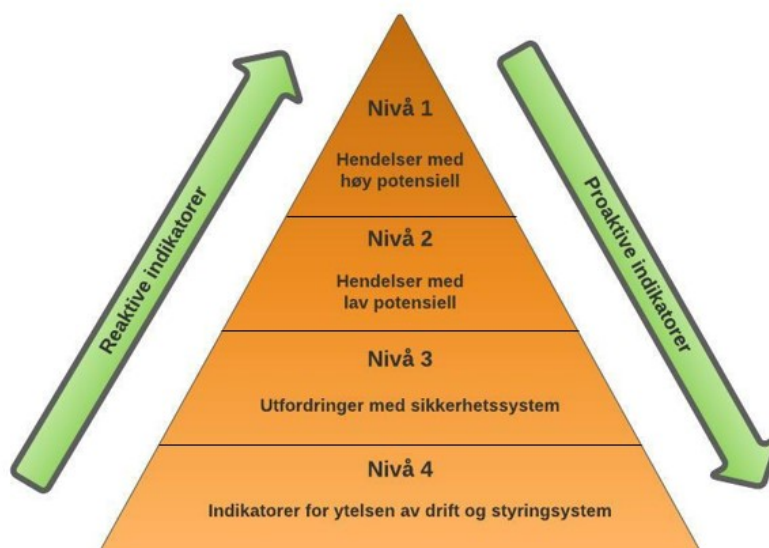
Reaktive indikatorer

Nivå 1

Hendelser med høy potensiell

Nivå 2

Hendelser med lav potensiell

Nivå 3

Utfordringer med sikkerhetssystem

Nivå 4

Indikatorer for ytelsen av drift og styringsystem

Proaktive indikatorer